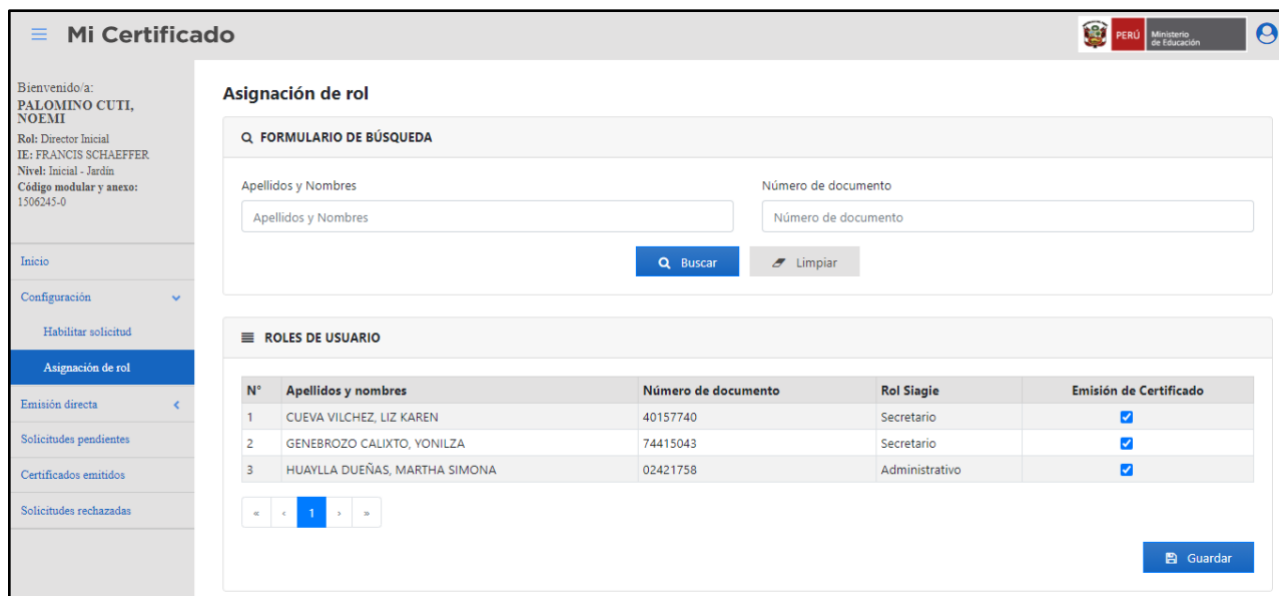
Mi Certificado

PERÚ Ministerio de Educación

Bienvenido/a:
PALOMINO CUTI, NOEMI
Rol: Director Inicial
IE: FRANCIS SCHAEFFER
Nivel: Inicial - Jardín
Código modular y anexo:
1506245-0

Inicio
Configuración
Habilitar solicitud
Asignación de rol
Emisión directa
Solicitudes pendientes
Certificados emitidos
Solicitudes rechazadas

Asignación de rol

FORMULARIO DE BÚSQUEDA

Apellidos y Nombres
Apellidos y Nombres

Número de documento
Número de documento

Buscar
Limpiar

ROLES DE USUARIO

| N° | Apellidos y nombres | Número de documento | Rol Siagie | Emisión de Certificado |
|---|---|---|---|---|
| 1 | CUEVA VILCHEZ, LIZ KAREN | 40157740 | Secretario | ☑ |
| 2 | GENEBROZO CALIXTO, YONILZA | 74415043 | Secretario | ☑ |
| 3 | HUAYLLA DUEÑAS, MARTHA SIMONA | 02421758 | Administrativo | ☑ |

« ‹ 1 › »

Guardar